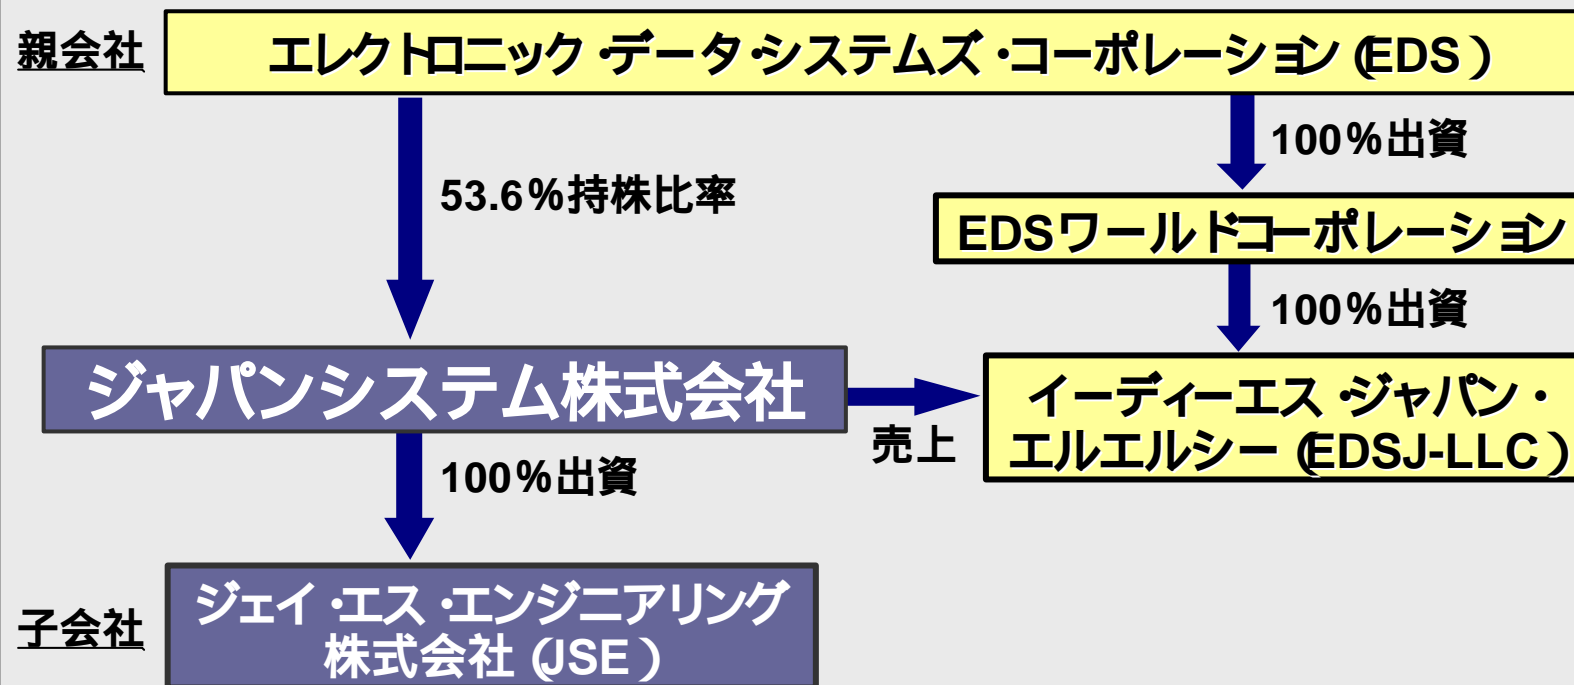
親会社

エレクトロニック・データ・システムズ・コーポレーション（EDS）

53.6％持株比率

100％出資

EDSワールドコーポレーション

100％出資

ジャパンシステム株式会社

売上

イーディーエス・ジャパン・エルエルシー（EDSJ-LLC）

100％出資

子会社

ジェイ・エス・エンジニアリング株式会社（JSE）